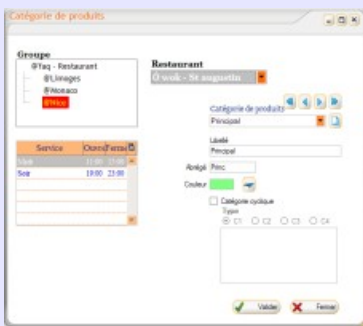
Catégorie de produits

Groupe
@Yaq - Restaurant
@Limoges
@Monaco
@Nice

Restaurant
Ô wok - St augustin

Catégorie de produits
Principal

Libellé
Principal

Abrégé Princ

Couleur

Catégorie cyclique
Type
C1 C2 C3 C4

| Service | Ouvert | Fermé |
|---|---|---|
| Midi | 11:00 | 15:00 |
| Soir | 19:00 | 23:00 |

Valider Fermer